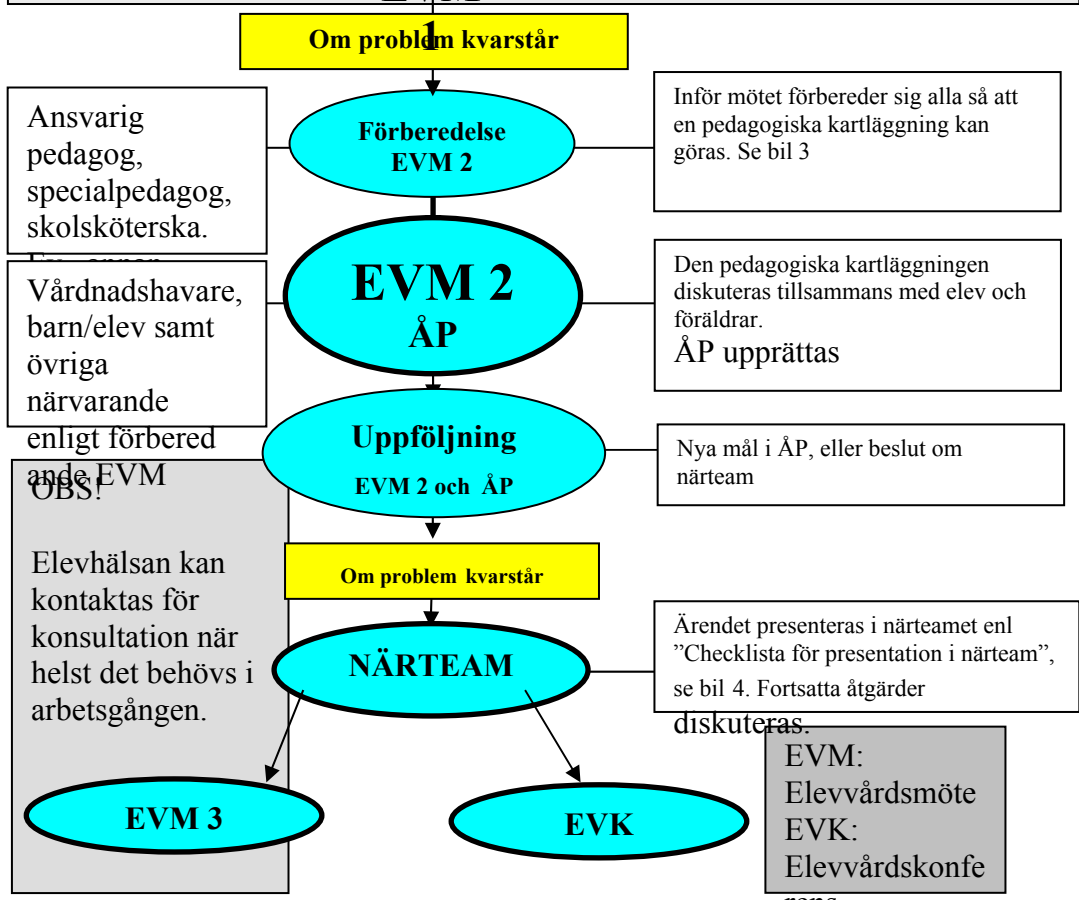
Om problem kvarstår

Ansvarig pedagog, specialpedagog, skolsköterska.

Förberedelse EVM 2

Inför mötet förbereder sig alla så att en pedagogiska kartläggning kan göras. Se bil 3

Vårdnadshavare, barn/elev samt övriga närvarande enligt förberedande EVM

EVM 2 ÅP

Den pedagogiska kartläggningen diskuteras tillsammans med elev och föräldrar. ÅP upprättas

Uppföljning EVM 2 och ÅP

Nya mål i ÅP, eller beslut om närteam

OBS!

Elevhälsan kan kontaktas för konsultation när helst det behövs i arbetsgången.

Om problem kvarstår

NÄRTEAM

Ärendet presenteras i närteamet enl "Checklista för presentation i närteam", se bil 4. Fortsatta åtgärder diskuteras.

EVM 3

EVK

EVM: Elevvårdsmöte EVK: Elevvårdskonfe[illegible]